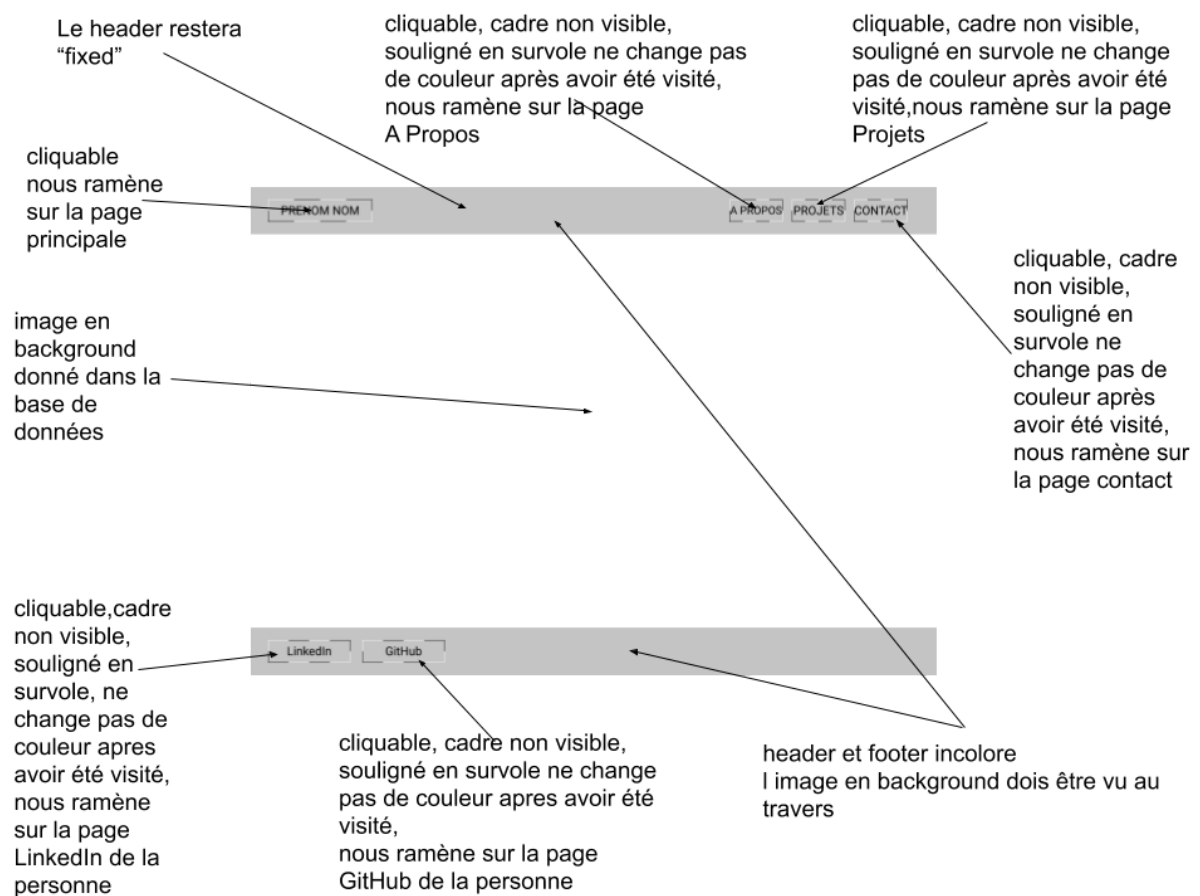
Le header restera "fixed"

cliquable, cadre non visible, souligné en survole ne change pas de couleur après avoir été visité, nous ramène sur la page A Propos

cliquable, cadre non visible, souligné en survole ne change pas de couleur après avoir été visité,nous ramène sur la page Projets

cliquable nous ramène sur la page principale

PRENOM NOM

A PROPOS

PROJETS

CONTACT

cliquable, cadre non visible, souligné en survole ne change pas de couleur après avoir été visité, nous ramène sur la page contact

image en background donné dans la base de données

cliquable,cadre non visible, souligné en survole, ne change pas de couleur apres avoir été visité, nous ramène sur la page LinkedIn de la personne

LinkedIn

GitHub

cliquable, cadre non visible, souligné en survole ne change pas de couleur apres avoir été visité,
nous ramène sur la page GitHub de la personne

header et footer incolore
l image en background dois être vu au travers